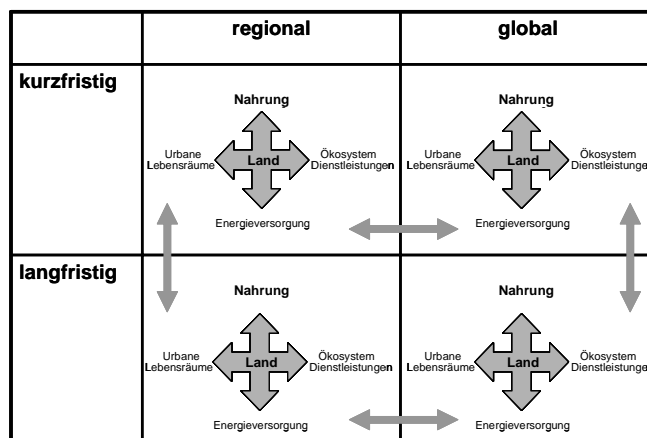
|  | regional | global |
|---|---|---|
| kurzfristig | Nahrung<br>Urbane Lebensräume<br>Land<br>Ökosystem Dienstleistungen<br>Energieversorgung | Nahrung<br>Urbane Lebensräume<br>Land<br>Ökosystem Dienstleistunge<br>Energieversorgung |
| langfristig | Nahrung<br>Urbane Lebensräume<br>Land<br>Ökosystem Dienstleistungen<br>Energieversorgung | Nahrung<br>Urbane Lebensräume<br>Land<br>Ökosystem Dienstleistunge<br>Energieversorgung |